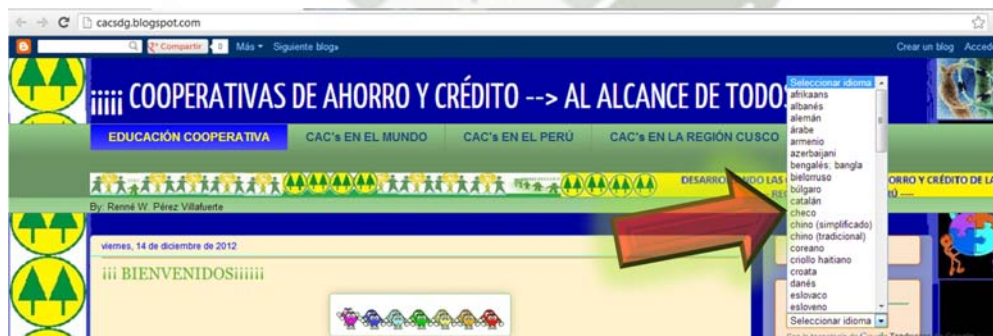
cacsdg.blogspot.com

Compartir | 0 | Más ▾ | Siguiente blog»

Crear un blog | Acced

¡¡¡¡ COOPERATIVAS DE AHORRO Y CRÉDITO --> AL ALCANCE DE TODOS

Seleccionar idioma
afrikaans
albanés
alemán
árabe
armenio
azerbaijani
bengalés; bangla
bielorruso
búlgaro
catalán
checo
chino (simplificado)
chino (tradicional)
coreano
criollo haitiano
croata
danés
eslovaco
esloveno
Seleccionar idioma

EDUCACIÓN COOPERATIVA | CAC's EN EL MUNDO | CAC's EN EL PERÚ | CAC's EN LA REGIÓN CUSCO

DESARRO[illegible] LAS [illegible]ORRO Y CRÉDITO DE LA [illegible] RE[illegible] RÚ -----

By: Renné W. Pérez Villafuerte

viernes, 14 de diciembre de 2012

¡¡¡ BIENVENIDOS¡¡¡¡¡¡